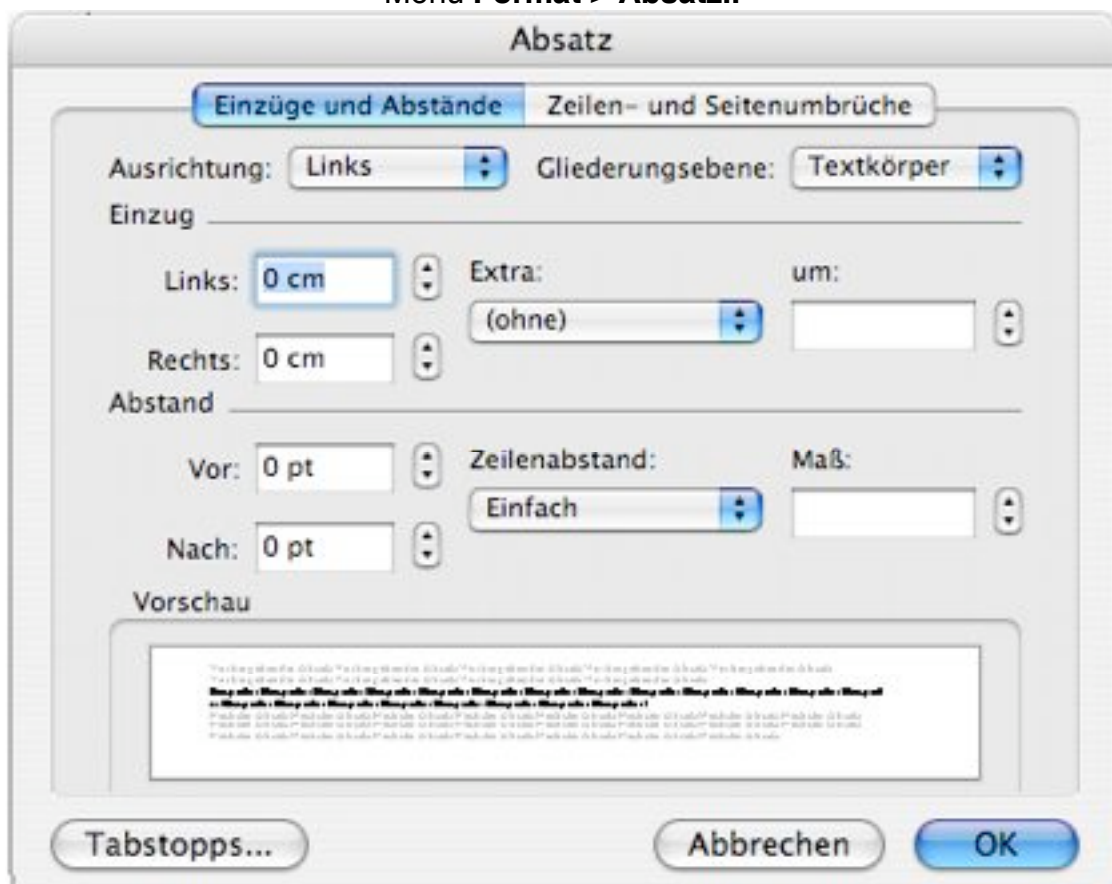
Menü **Format > Absatz...**

Absatz

Einzüge und Abstände | Zeilen- und Seitenumbrüche

Ausrichtung: Links

Gliederungsebene: Textkörper

Einzug

Links: 0 cm

Extra:

(ohne)

um:

Rechts: 0 cm

Abstand

Vor: 0 pt

Zeilenabstand:

Einfach

Maß:

Nach: 0 pt

Vorschau

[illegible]

Tabstopps...

Abbrechen

OK